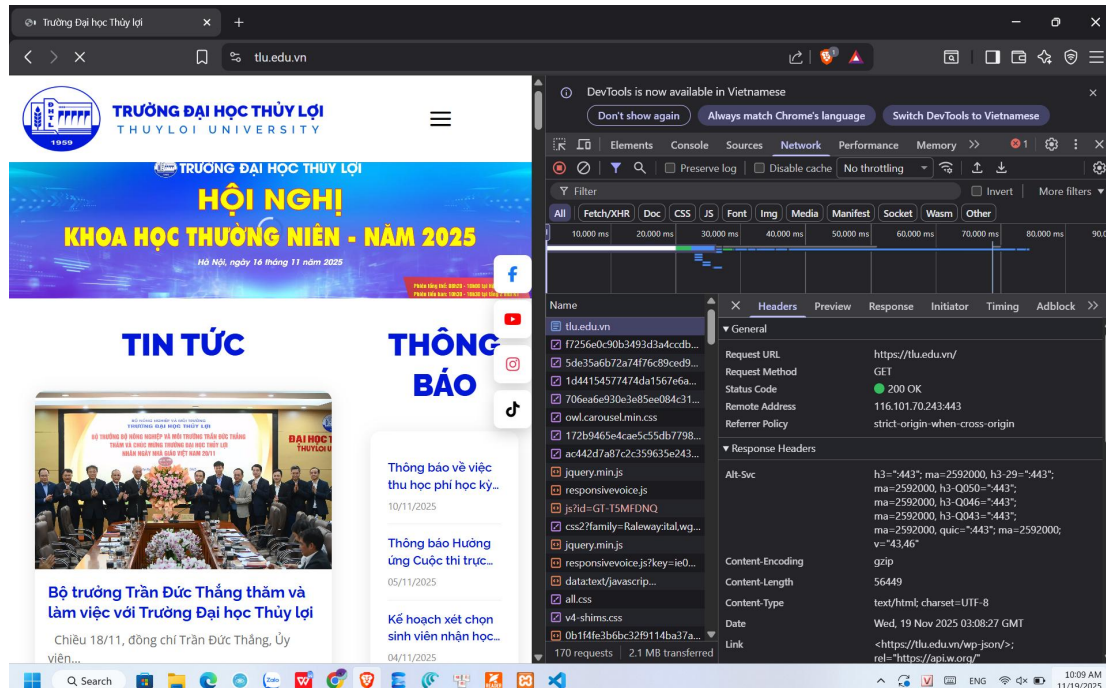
Trường Đại học Thủy lợi ×
+

tlu.edu.vn

TRƯỜNG ĐẠI HỌC THỦY LỢI
THUYLOI UNIVERSITY
1959

TRƯỜNG ĐẠI HỌC THỦY LỢI
HỘI NGHỊ
KHOA HỌC THƯỜNG NIÊN - NĂM 2025
Hà Nội, ngày 16 tháng 11 năm 2025

TIN TỨC

THÔNG BÁO

ĐẠI HỌC THỦY LỢI

Bộ trưởng Trần Đức Thắng thăm và làm việc với Trường Đại học Thủy lợi

Chiều 18/11, đồng chí Trần Đức Thắng, Ủy viên...

Thông báo về việc thu học phí học kỳ...
10/11/2025

Thông báo Hưởng ứng Cuộc thi trực...
05/11/2025

Kế hoạch xét chọn sinh viên nhận học...
04/11/2025

DevTools is now available in Vietnamese
Don't show again | Always match Chrome's language | Switch DevTools to Vietnamese

Elements Console Sources Network Performance Memory >> 1

Preserve log | Disable cache | No throttling

Filter | Invert | More filters

All | Fetch/XHR | Doc | CSS | JS | Font | Img | Media | Manifest | Socket | Wasm | Other

10,000 ms 20,000 ms 30,000 ms 40,000 ms 50,000 ms 60,000 ms 70,000 ms 80,000 ms 90,0

Name
tlu.edu.vn
f7256e0c90b3493d3a4ccdb...
5de35a6b72a74f76c89ced9...
1d44154577474da1567e6a...
706ea6e930e3e85ee084c31...
owl.carousel.min.css
172b9465e4cae5c55db7798...
ac442d7a87c2c359635e243...
jquery.min.js
responsivevoice.js
js?id=GT-T5MFDNQ
css2?family=Raleway:ital,wg...
jquery.min.js
responsivevoice.js?key=ie0...
data:text/javascrip...
all.css
v4-shims.css
0b1f4fe3b6bc32f9114ba37a...
170 requests | 2.1 MB transferred

Headers Preview Response Initiator Timing Adblock >>

▾ General
Request URL https://tlu.edu.vn/
Request Method GET
Status Code 200 OK
Remote Address 116.101.70.243:443
Referrer Policy strict-origin-when-cross-origin

▾ Response Headers
Alt-Svc h3=":443"; ma=2592000, h3-29=":443"; ma=2592000, h3-Q050=":443"; ma=2592000, h3-Q046=":443"; ma=2592000, h3-Q043=":443"; ma=2592000, quic=":443"; ma=2592000; v="43,46"
Content-Encoding gzip
Content-Length 56449
Content-Type text/html; charset=UTF-8
Date Wed, 19 Nov 2025 03:08:27 GMT
Link <https://tlu.edu.vn/wp-json/>; rel="https://api.w.org/"

Search
ENG 10:09 AM 11/19/2025